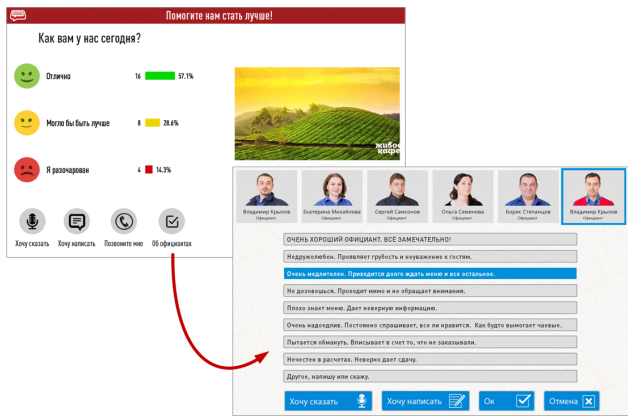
Помогите нам стать лучше!

Как вам у нас сегодня?

Отлично 16 57.1%

Могло бы быть лучше 8 28.6%

Я разочарован 4 14.3%

Хочу сказать

Хочу написать

Позвоните мне

Об официантах

живое кафе

Владимир Крылов Официант

Екатерина Михайлова Официант

Сергей Самсонов Официант

Ольга Семенова Официант

Борис Степанцев Официант

Владимир Крылов Официант

ОЧЕНЬ ХОРОШИЙ ОФИЦИАНТ. ВСЁ ЗАМЕЧАТЕЛЬНО!

Недружелюбен. Проявляет грубость и неуважение к гостям.

Очень медлителен. Приходится долго ждать меню и все остальное.

Не дозовешься. Проходит мимо и не обращает внимания.

Плохо знает меню. Дает неверную информацию.

Очень надоедлив. Постоянно спрашивает, все ли нравится. Как будто вымогает чаевые.

Пытается обмануть. Вписывает в счет то, что не заказывали.

Нечестен в расчетах. Неверно дает сдачу.

Другое, напишу или скажу.

Хочу сказать

Хочу написать

Ок

Отмена